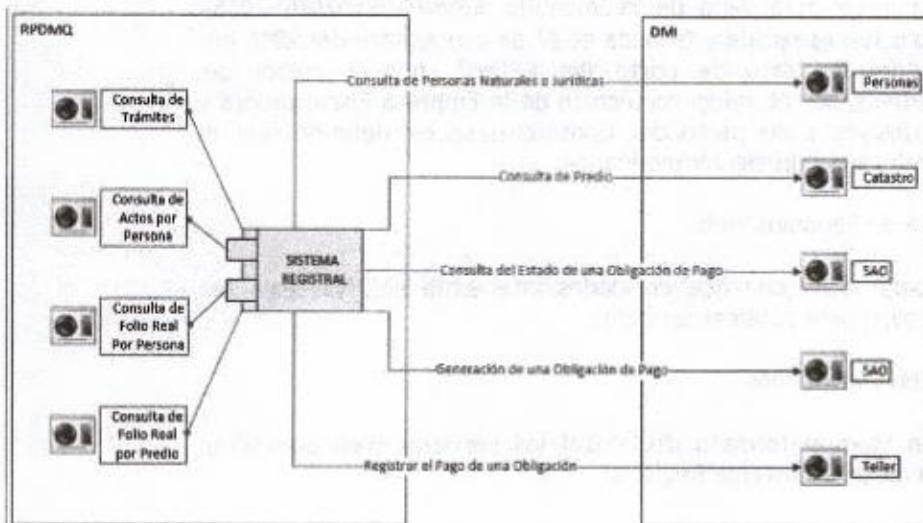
RPDMQ

Consulta de Trámites

Consulta de Actos por Persona

Consulta de Folio Real Por Persona

Consulta de Folio Real por Predio

SISTEMA REGISTRAL

Consulta de Personas Naturales o Jurídicas

Consulta de Predio

Consulta del Estado de una Obligación de Pago

Generación de una Obligación de Pago

Registrar el Pago de una Obligación

DMI

Personas

Catastro

SAO

SAO

Teller